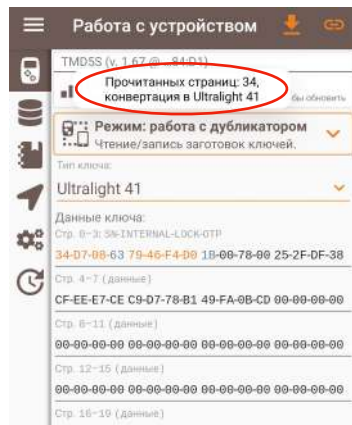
Работа с устройством

TMD5S (v. 1.67 @ ..84D1)

Прочитанных страниц: 34, конвертация в Ultralight 41

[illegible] бы обновить

Режим: работа с дубликатором
Чтение/запись заготовок ключей.

Тип ключа:

Ultralight 41

Данные ключа:

Стр. 0–3: SN-INTERNAL-LOCK-OTP

34-D7-08-63 79-46-F4-D0 18-00-78-00 25-2F-DF-38

Стр. 4–7 (данные)

CF-EE-E7-CE C9-D7-78-B1 49-FA-0B-CD 00-00-00-00

Стр. 8–11 (данные)

00-00-00-00 00-00-00-00 00-00-00-00 00-00-00-00

Стр. 12–15 (данные)

00-00-00-00 00-00-00-00 00-00-00-00 00-00-00-00

Стр. 16–19 (данные)